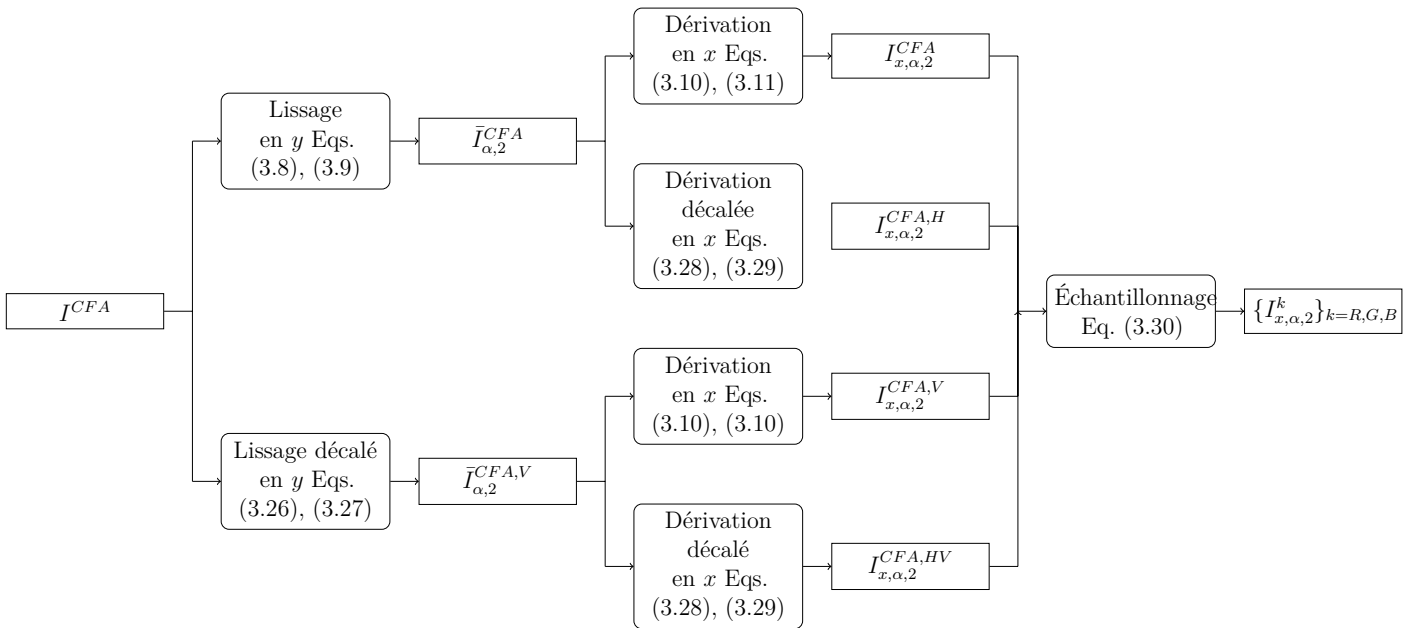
$I^{CFA}$

Lissage en $y$ Eqs. (3.8), (3.9)

$\bar{I}_{\alpha,2}^{CFA}$

Dérivation en $x$ Eqs. (3.10), (3.11)

$I_{x,\alpha,2}^{CFA}$

Dérivation décalée en $x$ Eqs. (3.28), (3.29)

$I_{x,\alpha,2}^{CFA,H}$

Lissage décalé en $y$ Eqs. (3.26), (3.27)

$\bar{I}_{\alpha,2}^{CFA,V}$

Dérivation en $x$ Eqs. (3.10), (3.10)

$I_{x,\alpha,2}^{CFA,V}$

Dérivation décalé en $x$ Eqs. (3.28), (3.29)

$I_{x,\alpha,2}^{CFA,HV}$

Échantillonnage Eq. (3.30)

$\{I_{x,\alpha,2}^{k}\}_{k=R,G,B}$